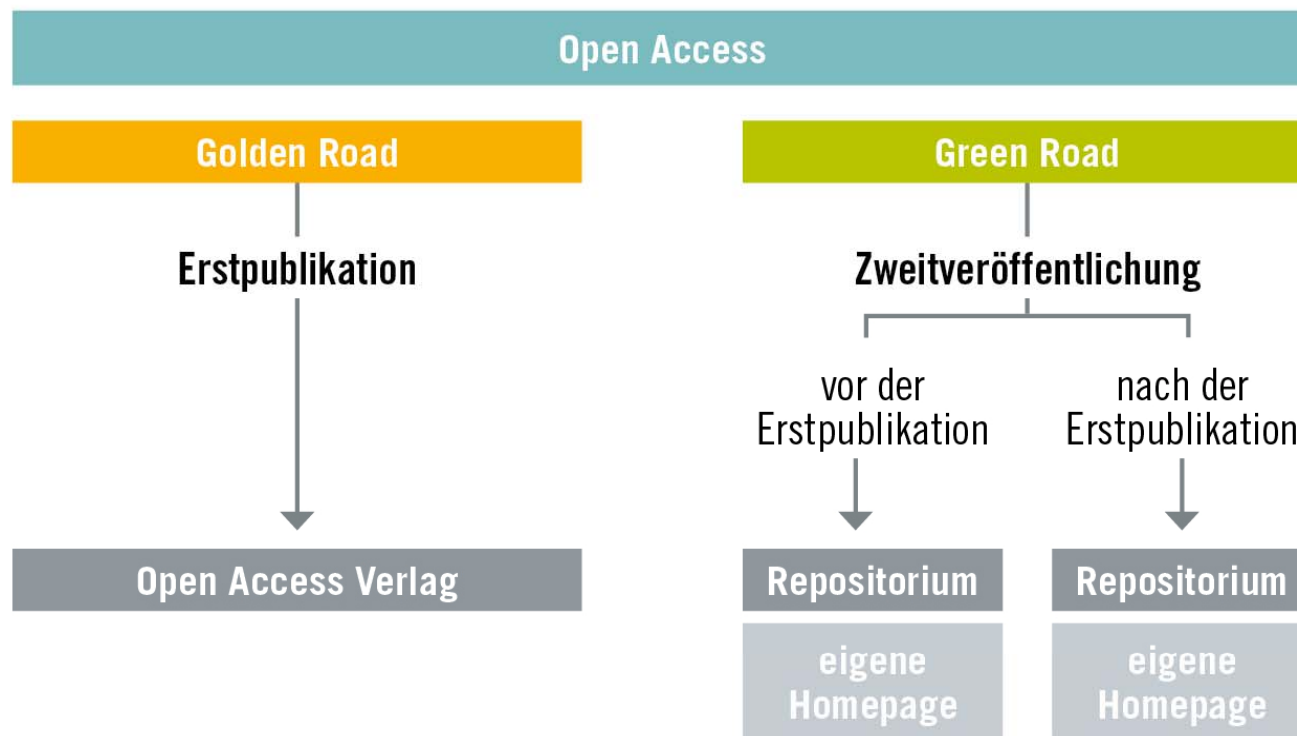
Open Access

Golden Road

Erstpublikation

Open Access Verlag

Green Road

Zweitveröffentlichung

vor der Erstpublikation

Repositorium

eigene Homepage

nach der Erstpublikation

Repositorium

eigene Homepage